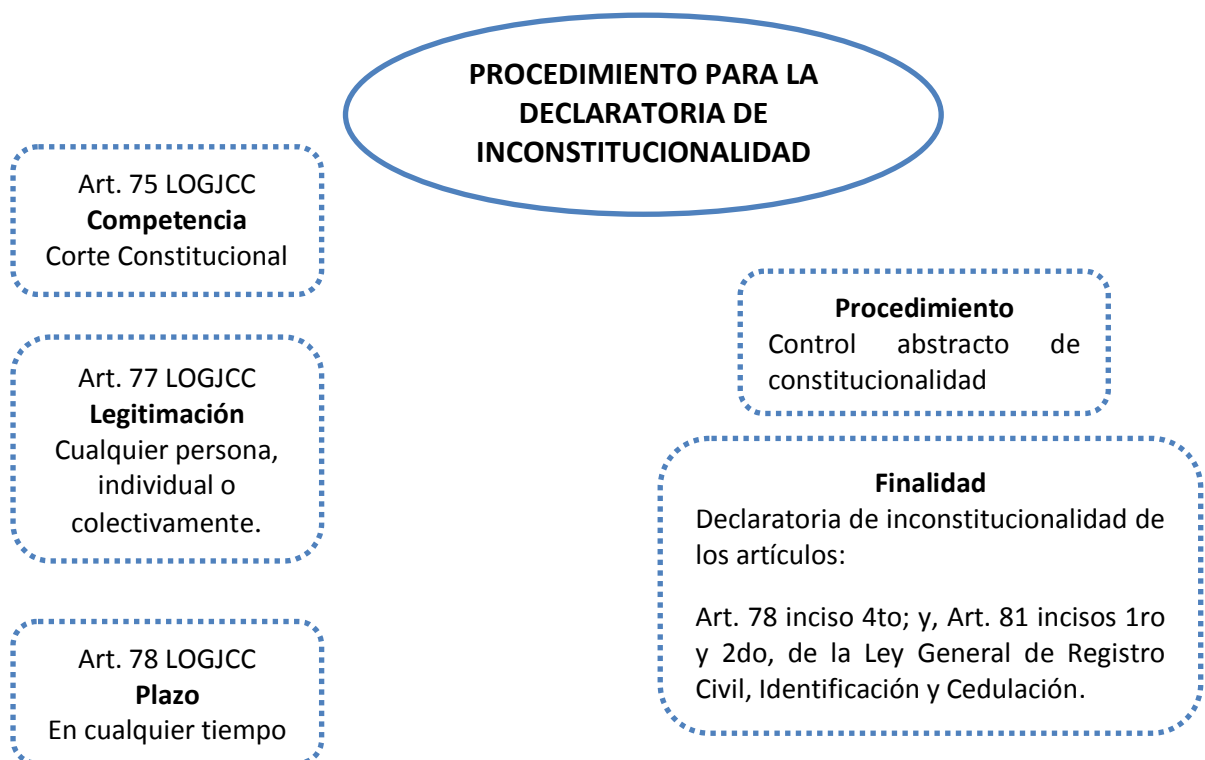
PROCEDIMIENTO PARA LA DECLARATORIA DE INCONSTITUCIONALIDAD

Art. 75 LOGJCC
**Competencia**
Corte Constitucional

Art. 77 LOGJCC
**Legitimación**
Cualquier persona, individual o colectivamente.

Art. 78 LOGJCC
**Plazo**
En cualquier tiempo

**Procedimiento**
Control abstracto de constitucionalidad

**Finalidad**
Declaratoria de inconstitucionalidad de los artículos:

Art. 78 inciso 4to; y, Art. 81 incisos 1ro y 2do, de la Ley General de Registro Civil, Identificación y Cedulación.